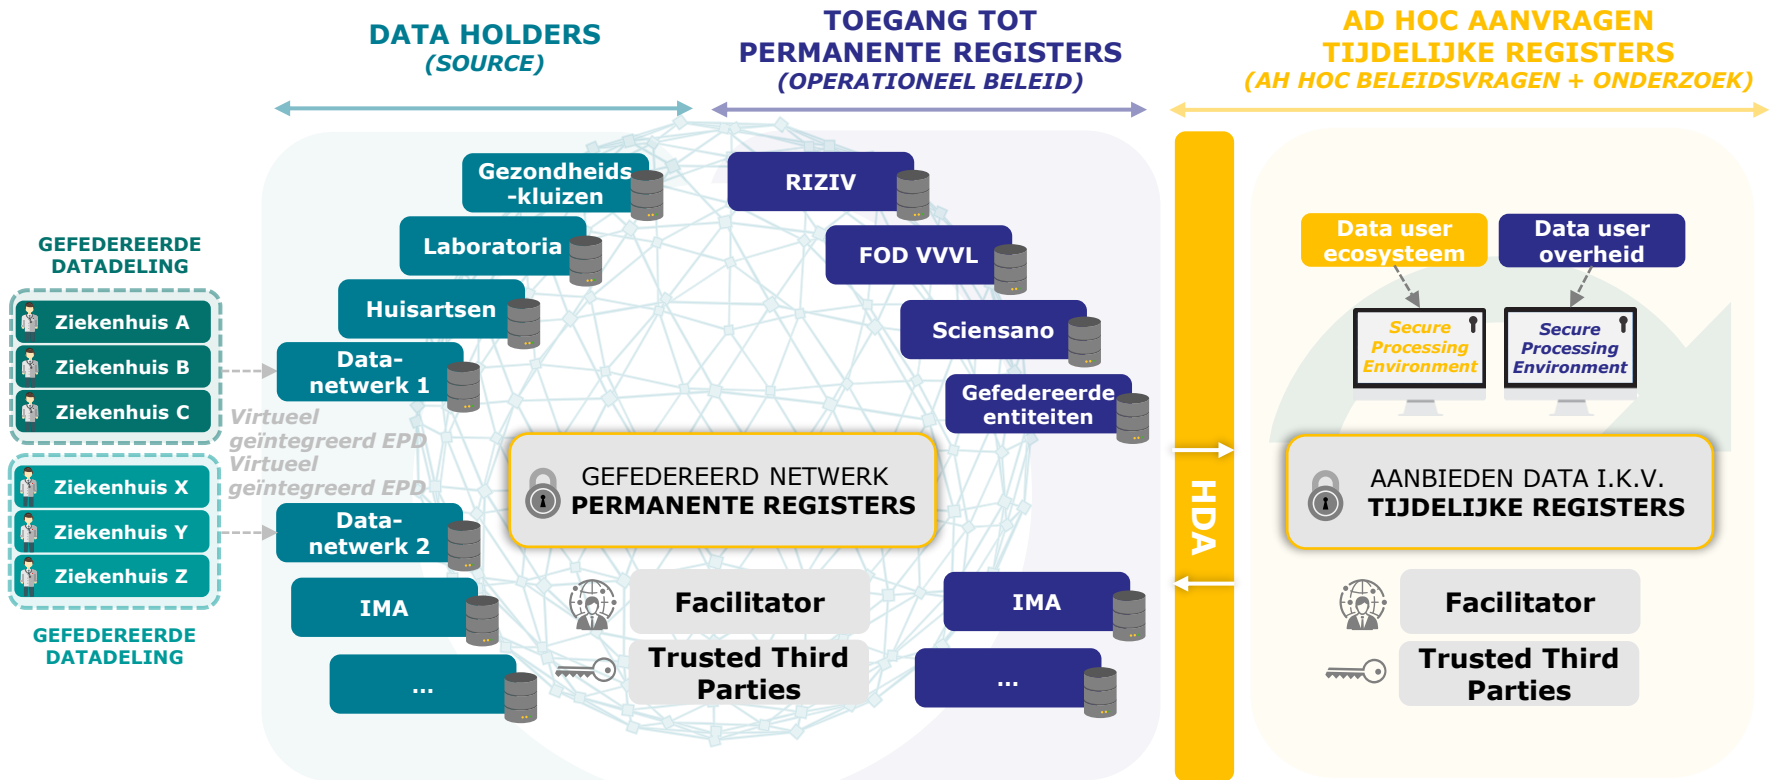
DATA HOLDERS
(SOURCE)

TOEGANG TOT
PERMANENTE REGISTERS
(OPERATIONEEL BELEID)

AD HOC AANVRAGEN
TIJDELIJKE REGISTERS
(AH HOC BELEIDSVRAGEN + ONDERZOEK)

GEFEDEREERDE DATADELING

Ziekenhuis A
Ziekenhuis B
Ziekenhuis C

Virtueel geïntegreerd EPD
Virtueel geïntegreerd EPD

Ziekenhuis X
Ziekenhuis Y
Ziekenhuis Z

GEFEDEREERDE DATADELING

Gezondheids-kluizen
Laboratoria
Huisartsen
Data-netwerk 1
Data-netwerk 2
IMA
...

RIZIV
FOD VVVL
Sciensano
Gefedereerde entiteiten
IMA
...

GEFEDEREERD NETWERK
PERMANENTE REGISTERS

Facilitator
Trusted Third Parties

HDA

Data user ecosysteem
Data user overheid

Secure Processing Environment
Secure Processing Environment

AANBIEDEN DATA I.K.V.
TIJDELIJKE REGISTERS

Facilitator
Trusted Third Parties